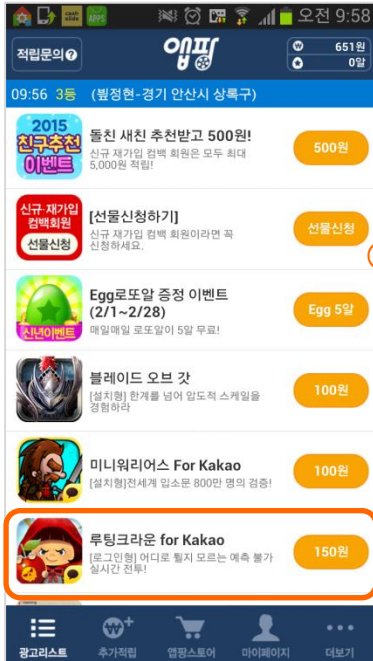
오전 9:58

적립문의 ?

앱팡

651원
0알

09:56 3등 (뷁정현-경기 안산시 상록구)

2015 친구추천 이벤트

돌친 새친 추천받고 500원!
신규 재가입 컴백 회원은 모두 최대 5,000원 적립!

500원

신규·재가입 컴백회원 선물신청

[선물신청하기]
신규 재가입 컴백 회원이라면 꼭 신청하세요.

선물신청

신년이벤트

Egg로또알 증정 이벤트 (2/1~2/28)
매일매일 로또알이 5알 무료!

Egg 5알

블레이드 오브 갓
[설치형] 한계를 넘어 압도적 스케일을 경험하라

100원

미니워리어스 For Kakao
[설치형]전세계 입소문 800만 명의 검증!

100원

루팅크라운 for Kakao
[로그인형] 어디로 튈지 모르는 예측 불가 실시간 전투!

150원

광고리스트
추가적립
앱팡스토어
마이페이지
더보기